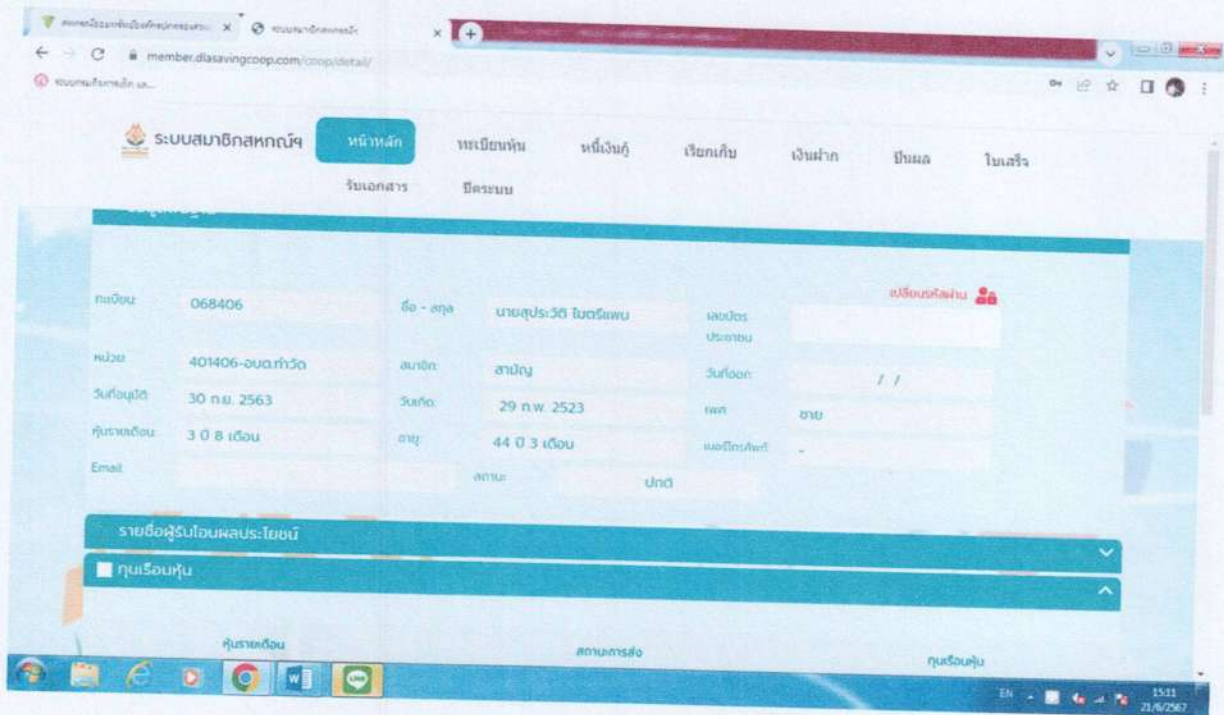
member.dlasavingcoop.com/coop/detail/

ระบบสมาชิกสหกรณ์ฯ

หน้าหลัก | ทะเบียนหุ้น | หนี้เงินกู้ | เรียกเก็บ | เงินฝาก | ปันผล | ใบเสร็จ

รับเอกสาร | ปิดระบบ

เปลี่ยนรหัสผ่าน

| | | | | | |
|---|---|---|---|---|---|
| ทะเบียน | 068406 | ชื่อ - สกุล | นายสุประวัติ ไมตรีแพน | เลขบัตรประชาชน | |
| หน่วย | 401406-อบต.ท่าวัด | สมาชิก | สามัญ | วันที่ออก | / / |
| วันที่อนุมัติ | 30 ก.ย. 2563 | วันเกิด | 29 ก.พ. 2523 | เพศ | ชาย |
| หุ้นรายเดือน | 3 ปี 8 เดือน | อายุ | 44 ปี 3 เดือน | เบอร์โทรศัพท์ | - |
| Email | | สถานะ | ปกติ | | |

รายชื่อผู้รับโอนผลประโยชน์

ทุนเรือนหุ้น

หุ้นรายเดือน | สถานะการส่ง | ทุนเรือนหุ้น

EN 15:11 21/6/2567